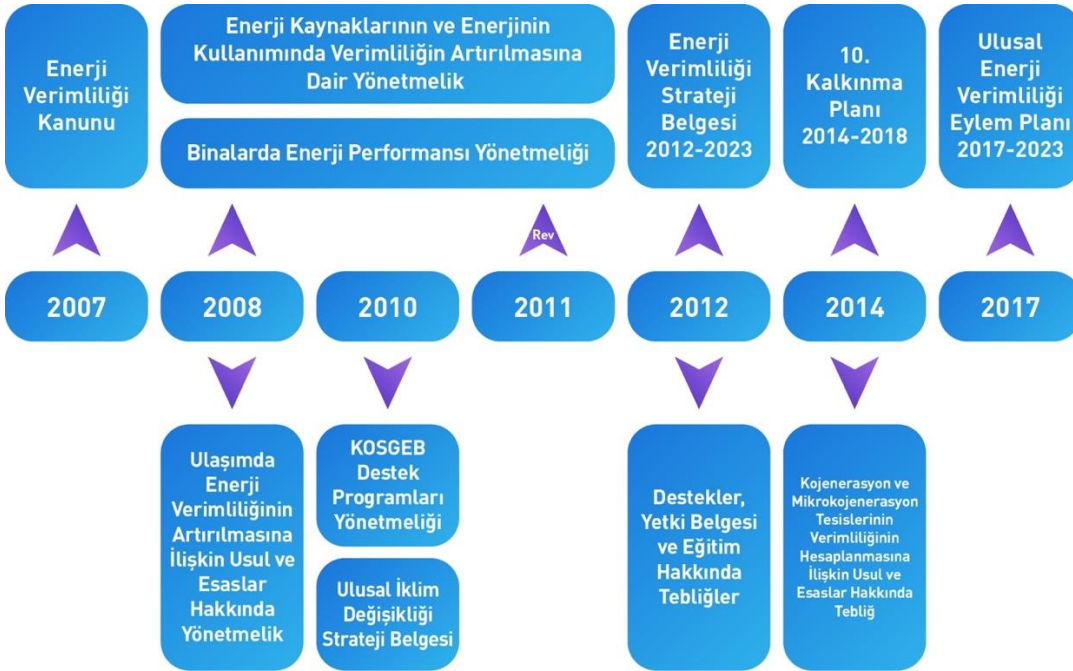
Enerji Verimliliği Kanunu

Enerji Kaynaklarının ve Enerjinin Kullanımında Verimliliğin Artırılmasına Dair Yönetmelik

Binalarda Enerji Performansı Yönetmeliği

Enerji Verimliliği Strateji Belgesi 2012-2023

10. Kalkınma Planı 2014-2018

Ulusal Enerji Verimliliği Eylem Planı 2017-2023

Rev

2007

2008

2010

2011

2012

2014

2017

Ulaşımda Enerji Verimliliğinin Artırılmasına İlişkin Usul ve Esaslar Hakkında Yönetmelik

KOSGEB Destek Programları Yönetmeliği

Ulusal İklim Değişikliği Strateji Belgesi

Destekler, Yetki Belgesi ve Eğitim Hakkında Tebliğler

Kojenerasyon ve Mikrokojenerasyon Tesislerinin Verimliliğinin Hesaplanmasına İlişkin Usul ve Esaslar Hakkında Tebliğ